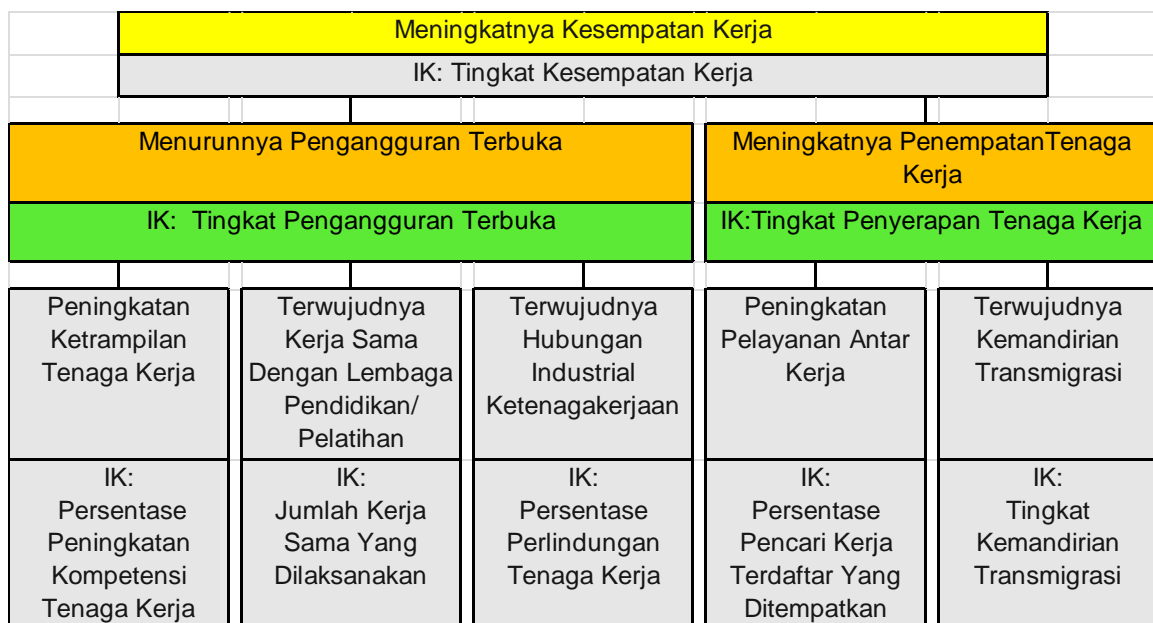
Meningkatnya Kesempatan Kerja

IK: Tingkat Kesempatan Kerja

Menurunnya Pengangguran Terbuka

IK: Tingkat Pengangguran Terbuka

Meningkatnya PenempatanTenaga Kerja

IK:Tingkat Penyerapan Tenaga Kerja

Peningkatan Ketrampilan Tenaga Kerja

IK: Persentase Peningkatan Kompetensi Tenaga Kerja

Terwujudnya Kerja Sama Dengan Lembaga Pendidikan/ Pelatihan

IK: Jumlah Kerja Sama Yang Dilaksanakan

Terwujudnya Hubungan Industrial Ketenagakerjaan

IK: Persentase Perlindungan Tenaga Kerja

Peningkatan Pelayanan Antar Kerja

IK: Persentase Pencari Kerja Terdaftar Yang Ditempatkan

Terwujudnya Kemandirian Transmigrasi

IK: Tingkat Kemandirian Transmigrasi